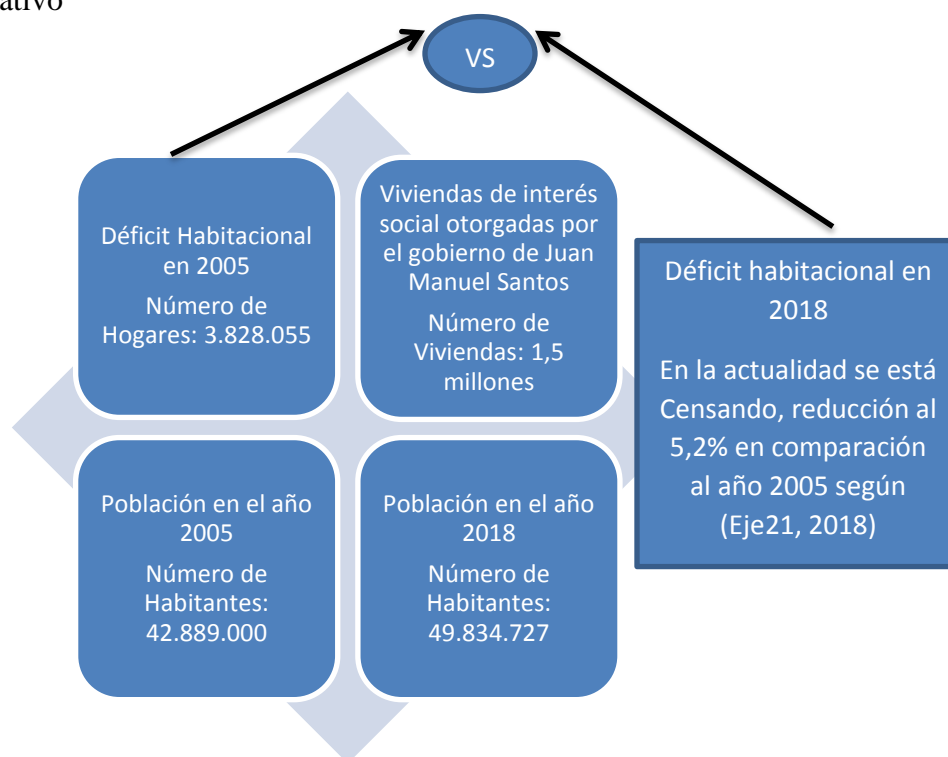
ativo

VS

Déficit Habitacional en 2005

Número de Hogares: 3.828.055

Viviendas de interés social otorgadas por el gobierno de Juan Manuel Santos

Número de Viviendas: 1,5 millones

Población en el año 2005

Número de Habitantes: 42.889.000

Población en el año 2018

Número de Habitantes: 49.834.727

Déficit habitacional en 2018

En la actualidad se está Censando, reducción al 5,2% en comparación al año 2005 según (Eje21, 2018)